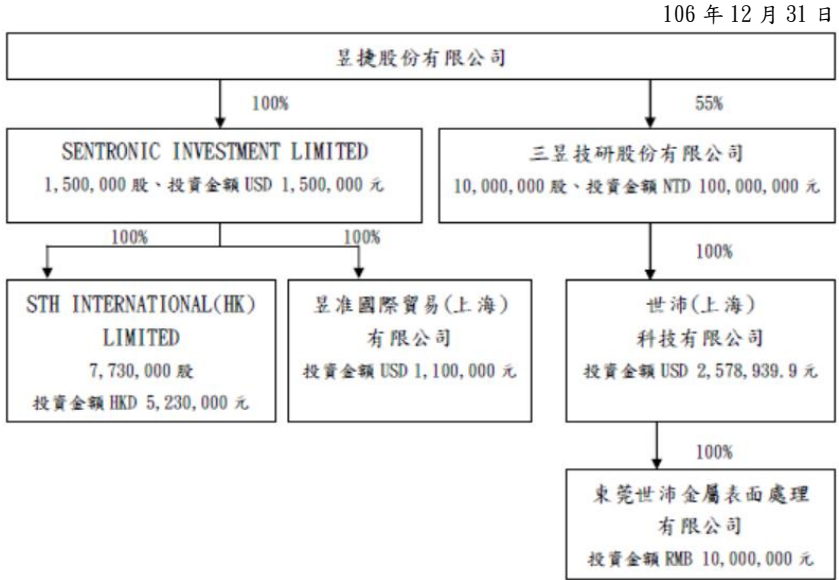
106 年 12 月 31 日

昱捷股份有限公司

100%

55%

SENTRONIC INVESTMENT LIMITED
1,500,000 股、投資金額 USD 1,500,000 元

三昱技研股份有限公司
10,000,000 股、投資金額 NTD 100,000,000 元

100%

100%

100%

STH INTERNATIONAL(HK) LIMITED
7,730,000 股
投資金額 HKD 5,230,000 元

昱准國際貿易(上海)
有限公司
投資金額 USD 1,100,000 元

世沛(上海)
科技有限公司
投資金額 USD 2,578,939.9 元

100%

東莞世沛金屬表面處理
有限公司
投資金額 RMB 10,000,000 元